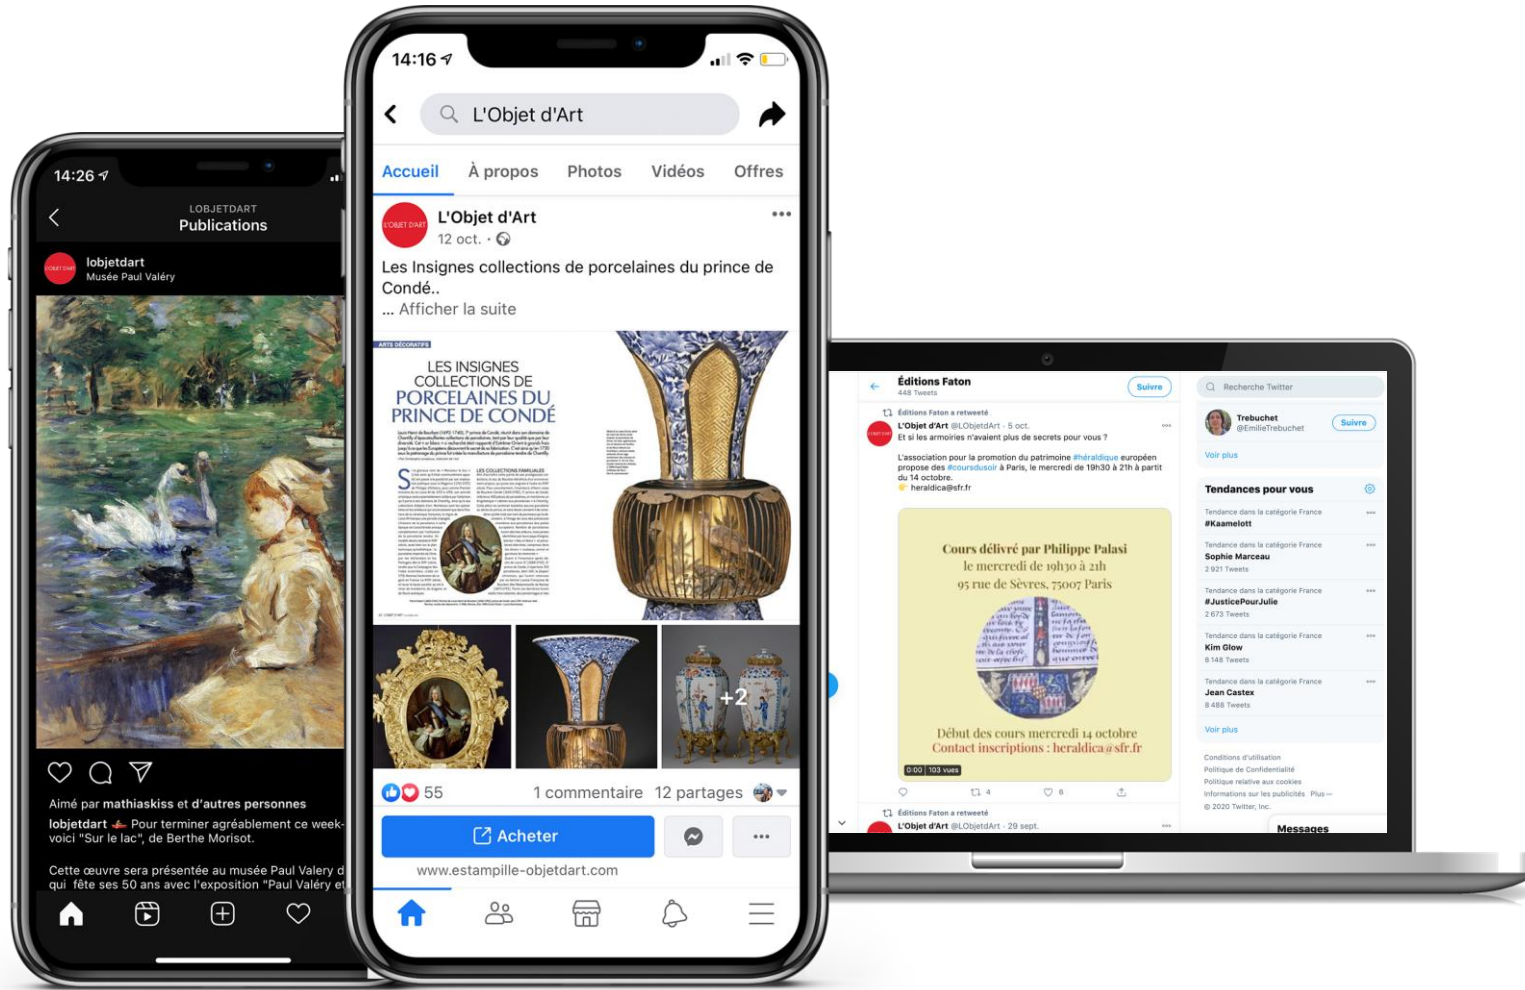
14:26

LOBJETDART
Publications

lobjetdart
Musée Paul Valéry

Aimé par mathiaskiss et d'autres personnes
lobjetdart Pour terminer agréablement ce week-voici "Sur le lac", de Berthe Morisot.

Cette œuvre sera présentée au musée Paul Valery d qui fête ses 50 ans avec l'exposition "Paul Valéry et

14:16

L'Objet d'Art

Accueil À propos Photos Vidéos Offres

L'Objet d'Art
12 oct. ·

Les Insignes collections de porcelaines du prince de Condé..
... Afficher la suite

ARTS DÉCORATIFS
LES INSIGNES COLLECTIONS DE PORCELAINES DU PRINCE DE CONDÉ

+2

55 1 commentaire 12 partages

Acheter

www.estampille-objetdart.com

Éditions Faton
448 Tweets
Suivre

Éditions Faton a retweeté
L'Objet d'Art @LObjetdArt · 5 oct.
Et si les armoiries n'avaient plus de secrets pour vous ?

L'association pour la promotion du patrimoine #héraldique européen propose des #coursdusoir à Paris, le mercredi de 19h30 à 21h à partir du 14 octobre.
heraldica@sfr.fr

Cours délivré par Philippe Palasi
le mercredi de 19h30 à 21h
95 rue de Sèvres, 75007 Paris

Début des cours mercredi 14 octobre
Contact inscriptions : heraldica@sfr.fr

0:00 | 103 vues

4 8

Éditions Faton a retweeté
L'Objet d'Art @LObjetdArt · 29 sept.

Recherche Twitter

Trebuchet
@EmilieTrebuchet
Suivre

Voir plus

Tendances pour vous

Tendance dans la catégorie France
#Kaamelott

Tendance dans la catégorie France
Sophie Marceau
2 921 Tweets

Tendance dans la catégorie France
#JusticePourJulie
2 673 Tweets

Tendance dans la catégorie France
Kim Glow
8 148 Tweets

Tendance dans la catégorie France
Jean Castex
8 488 Tweets

Voir plus

Conditions d'utilisation
Politique de Confidentialité
Politique relative aux cookies
Informations sur les publicités Plus
© 2020 Twitter, Inc.

Messages